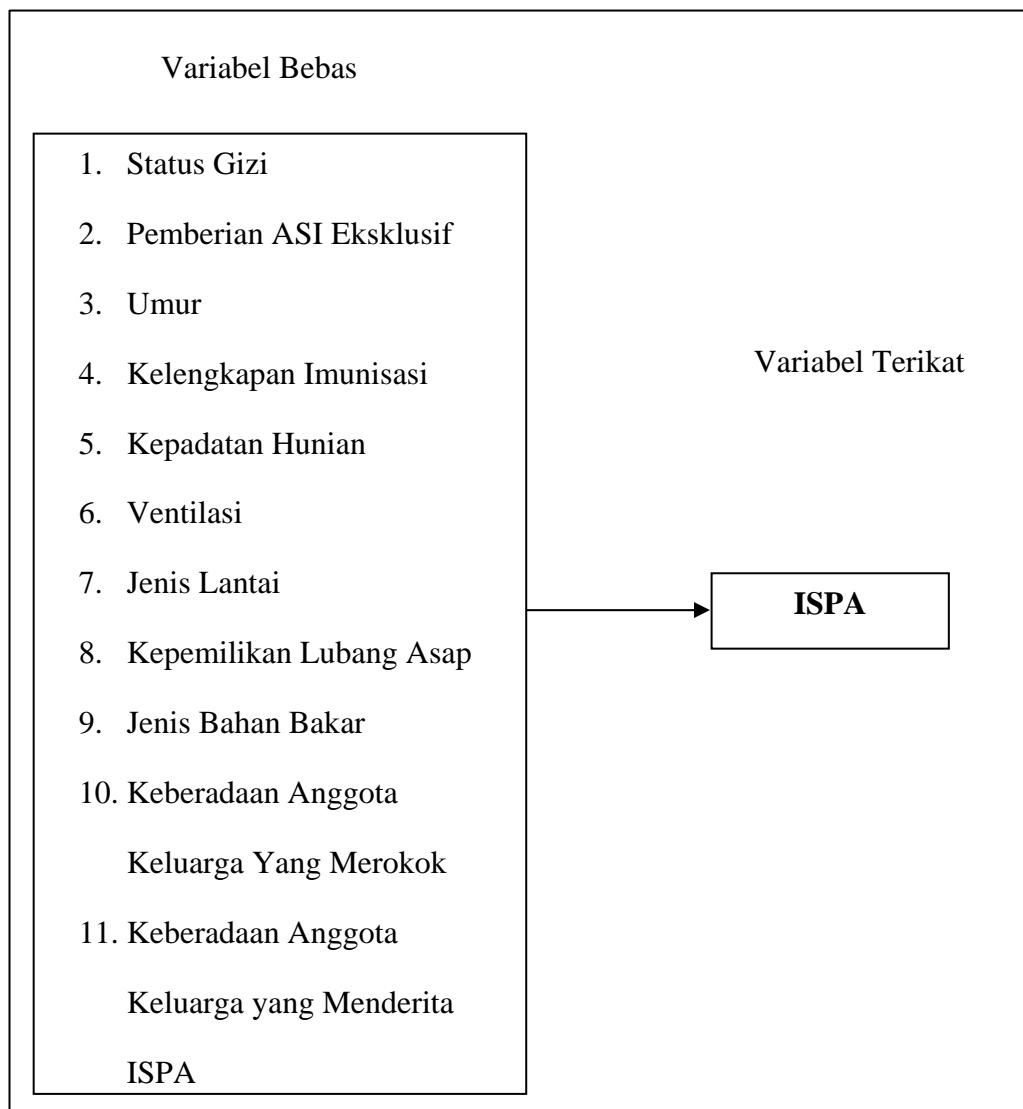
Variabel Bebas

1. Status Gizi
2. Pemberian ASI Eksklusif
3. Umur
4. Kelengkapan Imunisasi
5. Kepadatan Hunian
6. Ventilasi
7. Jenis Lantai
8. Kepemilikan Lubang Asap
9. Jenis Bahan Bakar
10. Keberadaan Anggota Keluarga Yang Merokok
11. Keberadaan Anggota Keluarga yang Menderita ISPA

Variabel Terikat

ISPA